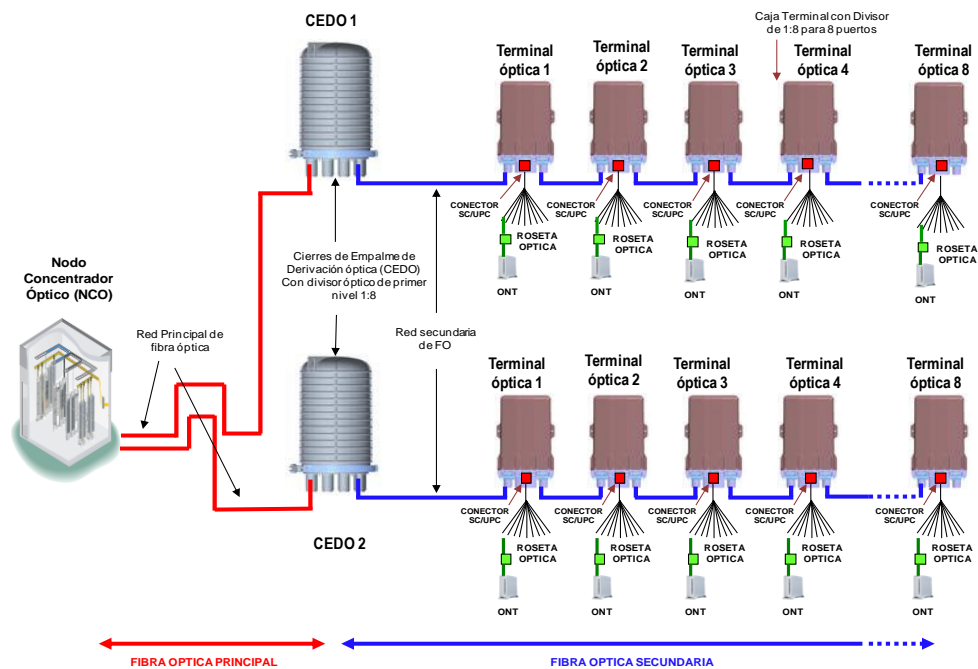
CEDO 1

Caja Terminal con Divisor de 1:8 para 8 puertos

Terminal óptica 1
Terminal óptica 2
Terminal óptica 3
Terminal óptica 4
Terminal óptica 8

CONECTOR SC/UPC
ROSETA OPTICA
ONT

CONECTOR SC/UPC
ROSETA OPTICA
ONT

CONECTOR SC/UPC
ROSETA OPTICA
ONT

CONECTOR SC/UPC
ROSETA OPTICA
ONT

CONECTOR SC/UPC
ROSETA OPTICA
ONT

Nodo Concentrador Óptico (NCO)

Red Principal de fibra óptica

Cierres de Empalme de Derivación óptica (CEDO) Con divisor óptico de primer nivel 1:8

Red secundaria de FO

Terminal óptica 1
Terminal óptica 2
Terminal óptica 3
Terminal óptica 4
Terminal óptica 8

CONECTOR SC/UPC
ROSETA OPTICA
ONT

CONECTOR SC/UPC
ROSETA OPTICA
ONT

CONECTOR SC/UPC
ROSETA OPTICA
ONT

CONECTOR SC/UPC
ROSETA OPTICA
ONT

CONECTOR SC/UPC
ROSETA OPTICA
ONT

CEDO 2

FIBRA OPTICA PRINCIPAL
FIBRA OPTICA SECUNDARIA